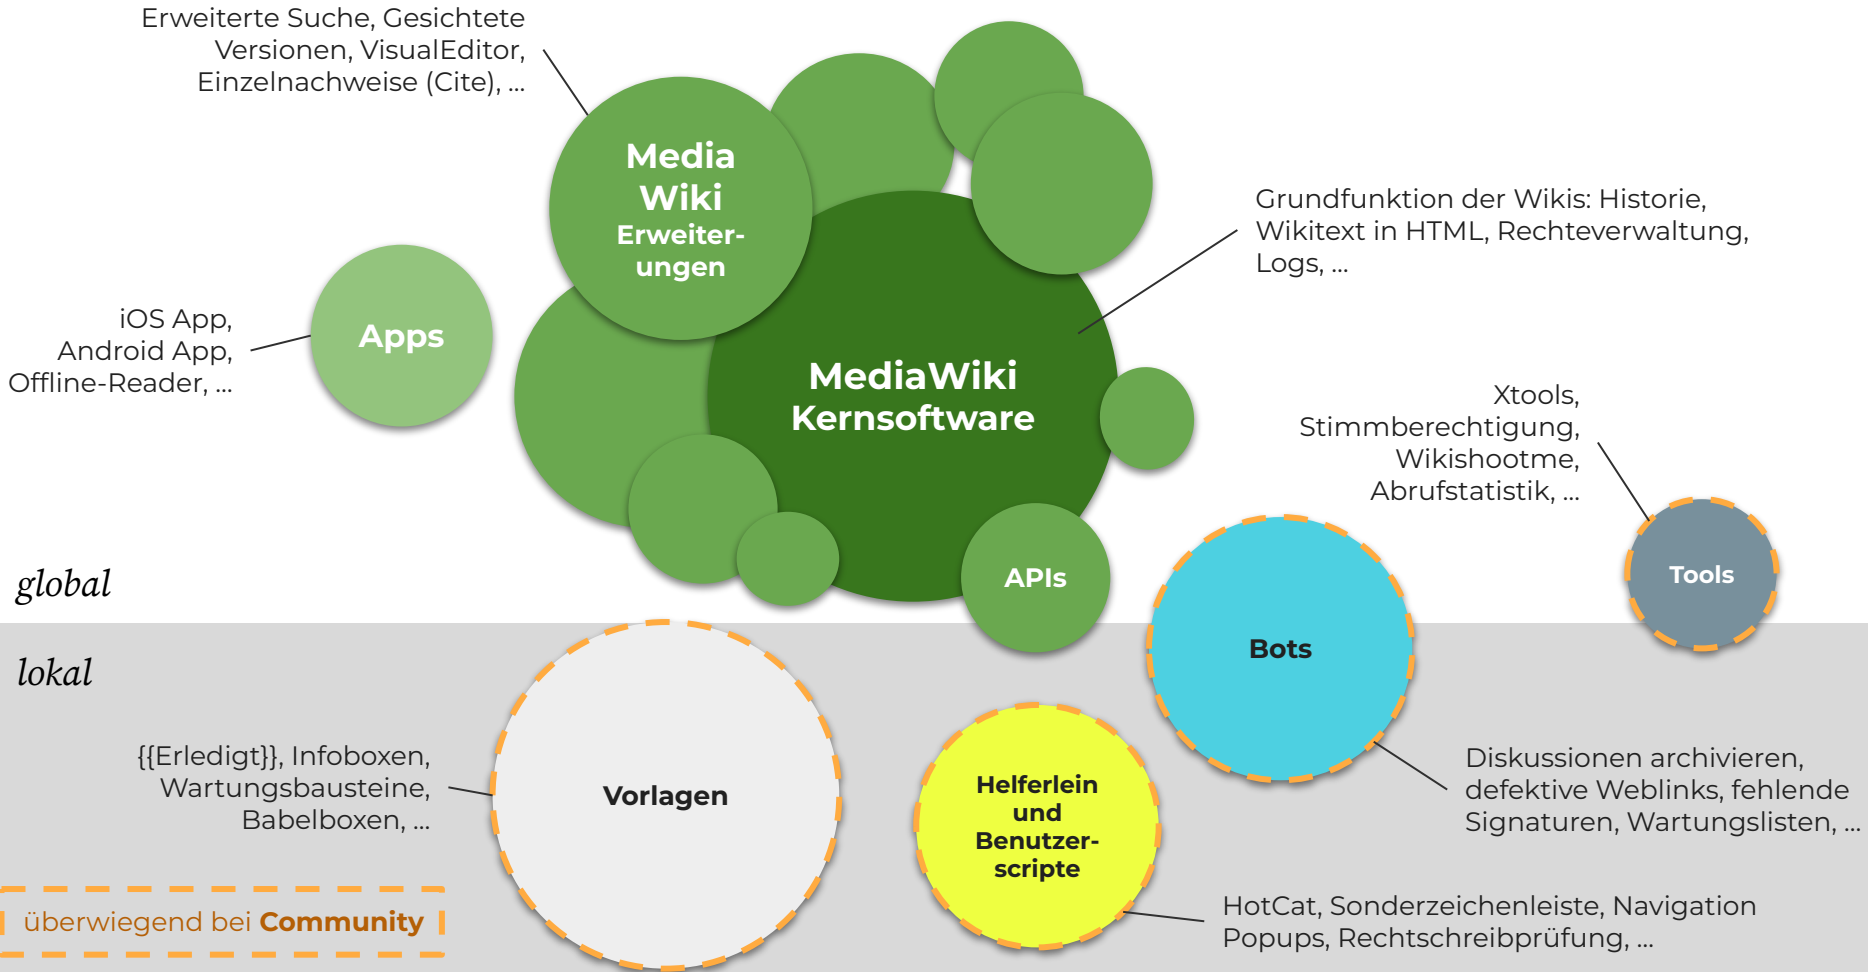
Erweiterte Suche, Gesichtete Versionen, VisualEditor, Einzelnachweise (Cite), ...

Media Wiki Erweiterungen

Grundfunktion der Wikis: Historie, Wikitext in HTML, Rechteverwaltung, Logs, ...

iOS App, Android App, Offline-Reader, ...

Apps

MediaWiki Kernsoftware

Xtools, Stimmberechtigung, Wikishootme, Abrufstatistik, ...

Tools

APIs

Bots

global

lokal

{{Erledigt}}, Infoboxen, Wartungsbausteine, Babelboxen, ...

Vorlagen

Helferlein und Benutzerscripte

Diskussionen archivieren, defektive Weblinks, fehlende Signaturen, Wartungslisten, ...

überwiegend bei Community

HotCat, Sonderzeichenleiste, Navigation Popups, Rechtschreibprüfung, ...